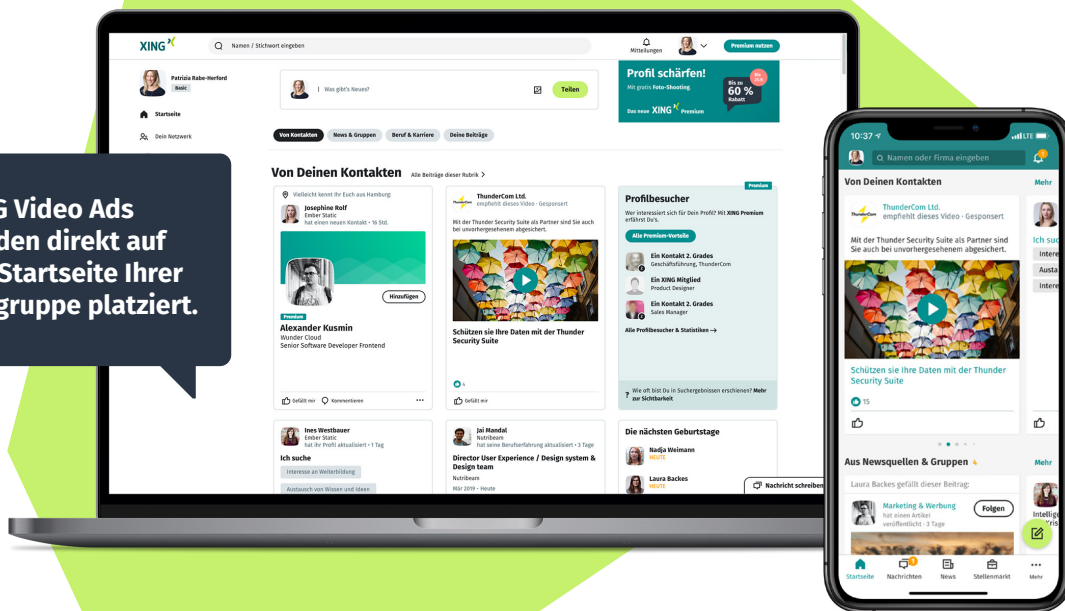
G Video Ads
den direkt auf
Startseite Ihrer
gruppe platziert.

XING
Namen / Stichwort eingeben
Mitteilungen
Premium nutzen

Patrizia Rabe-Herford
Basic
Startseite
Dein Netzwerk

Was gibt's Neues?
Teilen

Profil schärfen!
Mit gratis Foto-Shooting
Bis zu 60 % Rabatt
Das neue XING Premium

Von Kontakten
News & Gruppen
Beruf & Karriere
Deine Beiträge

Von Deinen Kontakten
Alle Beiträge dieser Rubrik

Vielleicht kennt ihr Euch aus Hamburg
Josephine Rolf
Ember Static
hat einen neuen Kontakt • 16 Std.
Hinzufügen
Premium
Alexander Kusmin
Wunder Cloud
Senior Software Developer Frontend
Gefällt mir
Kommentieren

ThunderCom Ltd.
empfiehlt dieses Video • Gesponsert
Mit der Thunder Security Suite als Partner sind Sie auch bei unvorhergesehenem abgesichert.
Schützen sie Ihre Daten mit der Thunder Security Suite
4
Gefällt mir

Premium
Profilbesucher
Wer interessiert sich für Dein Profil? Mit XING Premium erfährst Du's.
Alle Premium-Vorteile
Ein Kontakt 2. Grades
Geschäftsführung, ThunderCom
Ein XING Mitglied
Product Designer
Ein Kontakt 2. Grades
Sales Manager
Alle Profilbesucher & Statistiken →
Wie oft bist Du in Suchergebnissen erschienen? Mehr zur Sichtbarkeit

Ines Westbauer
Ember Static
hat ihr Profil aktualisiert • 1 Tag
Ich suche
Interesse an Weiterbildung
Austausch von Wissen und Ideen

Jai Mandal
Nutribeam
hat seine Berufserfahrung aktualisiert • 3 Tage
Director User Experience / Design system & Design team
Nutribeam
Mär 2019 - Heute

Die nächsten Geburtstage
Nadja Weimann
HEUTE
Laura Backes
HEUTE
Nachricht schreiben

10:37
LTE
Namen oder Firma eingeben
Von Deinen Kontakten
Mehr
ThunderCom Ltd.
empfiehlt dieses Video • Gesponsert
Mit der Thunder Security Suite als Partner sind Sie auch bei unvorhergesehenem abgesichert.
Schützen sie Ihre Daten mit der Thunder Security Suite
15
Ich suc
Intere
Austa
Intere
Aus Newsquellen & Gruppen
Mehr
Laura Backes gefällt dieser Beitrag:
Marketing & Werbung
hat einen Artikel veröffentlicht • 3 Tage
Folgen
Intellig
Kris
Startseite
Nachrichten
News
Stellenmarkt
Mehr